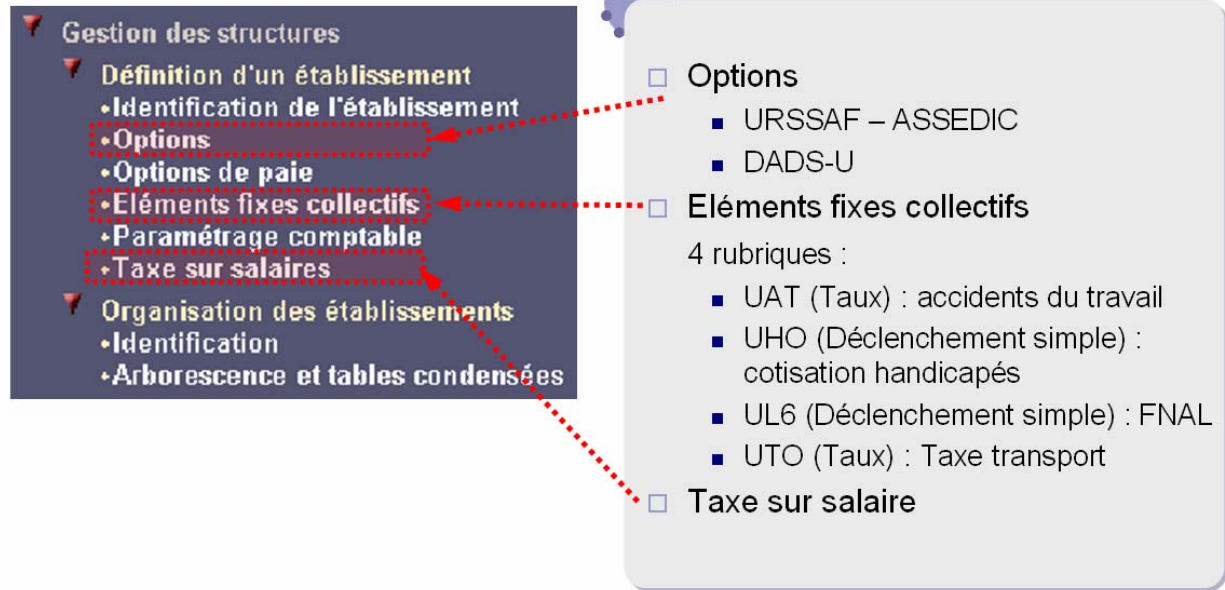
Gestion des structures
Définition d'un établissement
•Identification de l'établissement
•Options
•Options de paie
•Eléments fixes collectifs
•Paramétrage comptable
•Taxe sur salaires
Organisation des établissements
•Identification
•Arborescence et tables condensées

Options
URSSAF – ASSEDIC
DADS-U
Eléments fixes collectifs
4 rubriques :
UAT (Taux) : accidents du travail
UHO (Déclenchement simple) : cotisation handicapés
UL6 (Déclenchement simple) : FNAL
UTO (Taux) : Taxe transport
Taxe sur salaire